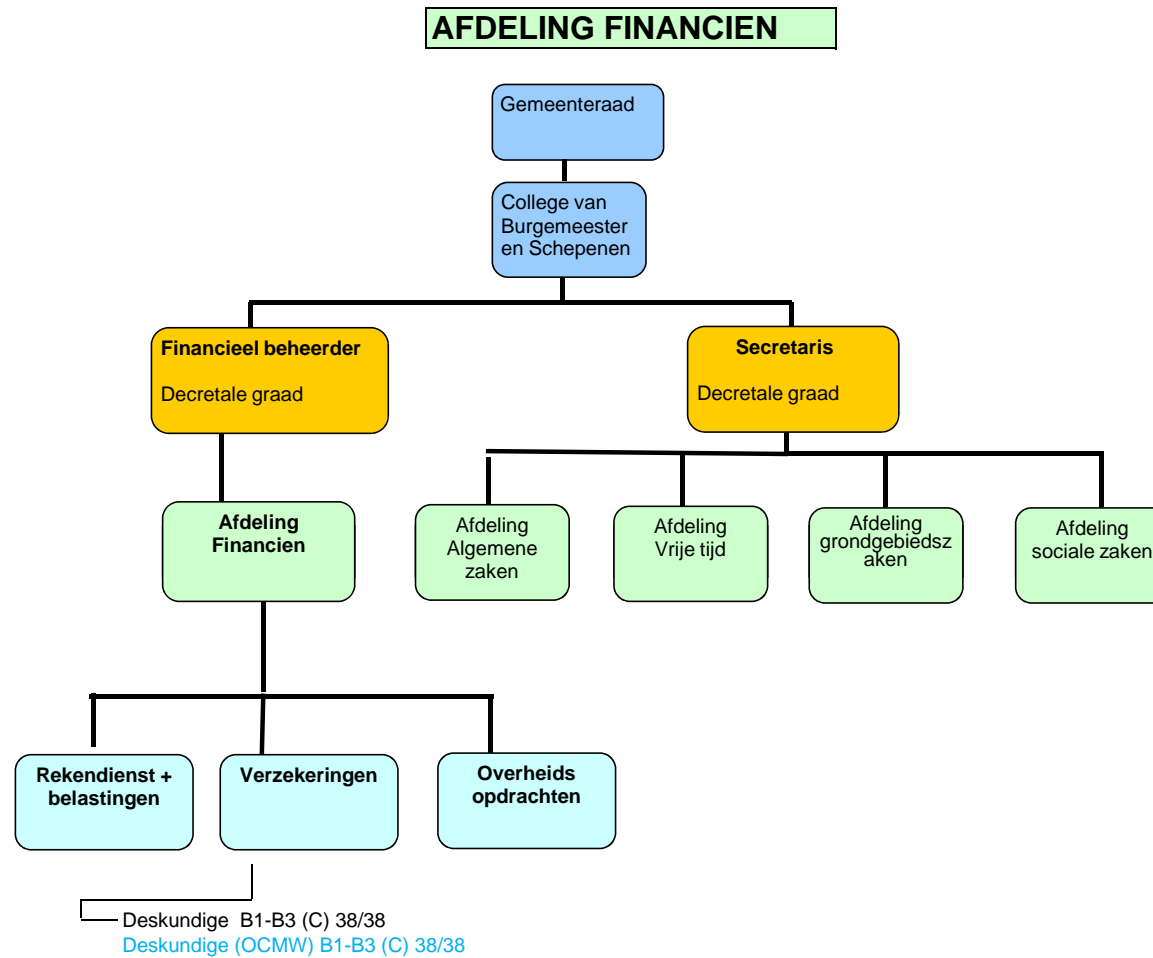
AFDELING FINANCIEN

Gemeenteraad

College van Burgemeester en Schepenen

Financieel beheerder

Decretale graad

Secretaris

Decretale graad

Afdeling Financien

Afdeling Algemene zaken

Afdeling Vrije tijd

Afdeling grondgebiedszaken

Afdeling sociale zaken

Rekendienst + belastingen

Verzekeringen

Overheids opdrachten

Deskundige B1-B3 (C) 38/38
Deskundige (OCMW) B1-B3 (C) 38/38